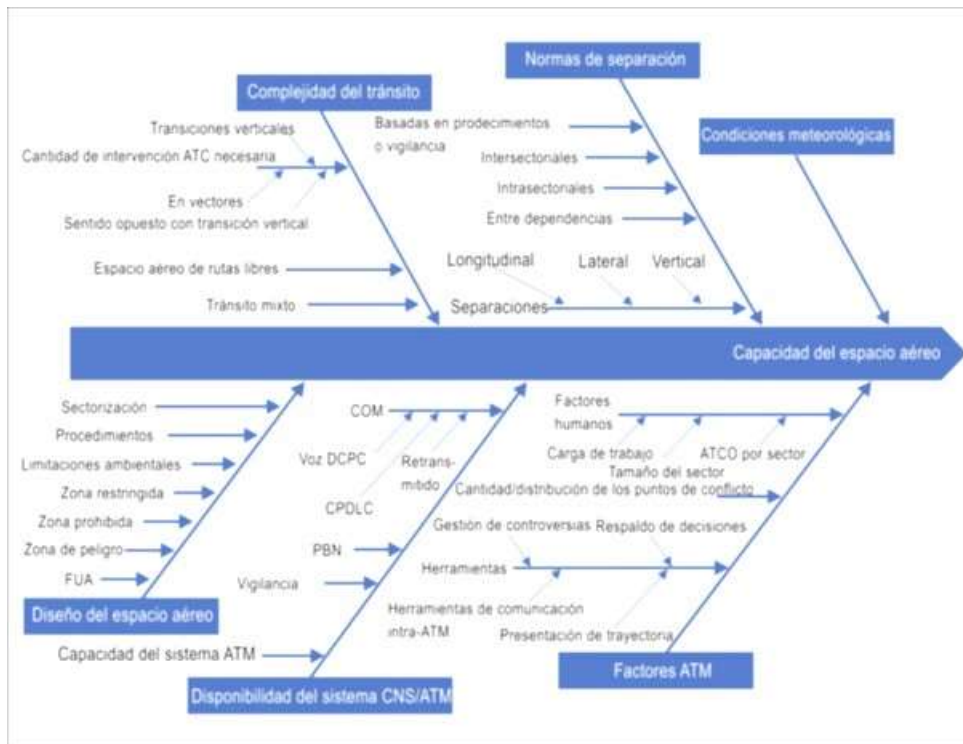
Normas de separación

Complejidad del tránsito

Condiciones meteorológicas

Transiciones verticales

Cantidad de intervención ATC necesaria

En vectores

Sentido opuesto con transición vertical

Espacio aéreo de rutas libres

Tránsito mixto

Basadas en prodecimientos o vigilancia

Intersectonales

Intrasectonales

Entre dependencias

Longitudinal

Lateral

Vertical

Separaciones

Capacidad del espacio aéreo

Sectorización

Procedimientos

Limitaciones ambientales

Zona restringida

Zona prohibida

Zona de peligro

FUA

Diseño del espacio aéreo

COM

Voz DCPC

Retransmitido

CPDLC

PBN

Vigilancia

Capacidad del sistema ATM

Disponibilidad del sistema CNS/ATM

Factores humanos

Carga de trabajo

Tamaño del sector

ATCO por sector

Cantidad/distribución de los puntos de conflicto

Gestión de controversias

Respaldo de decisiones

Herramientas

Herramientas de comunicación intra-ATM

Presentación de trayectoria

Factores ATM